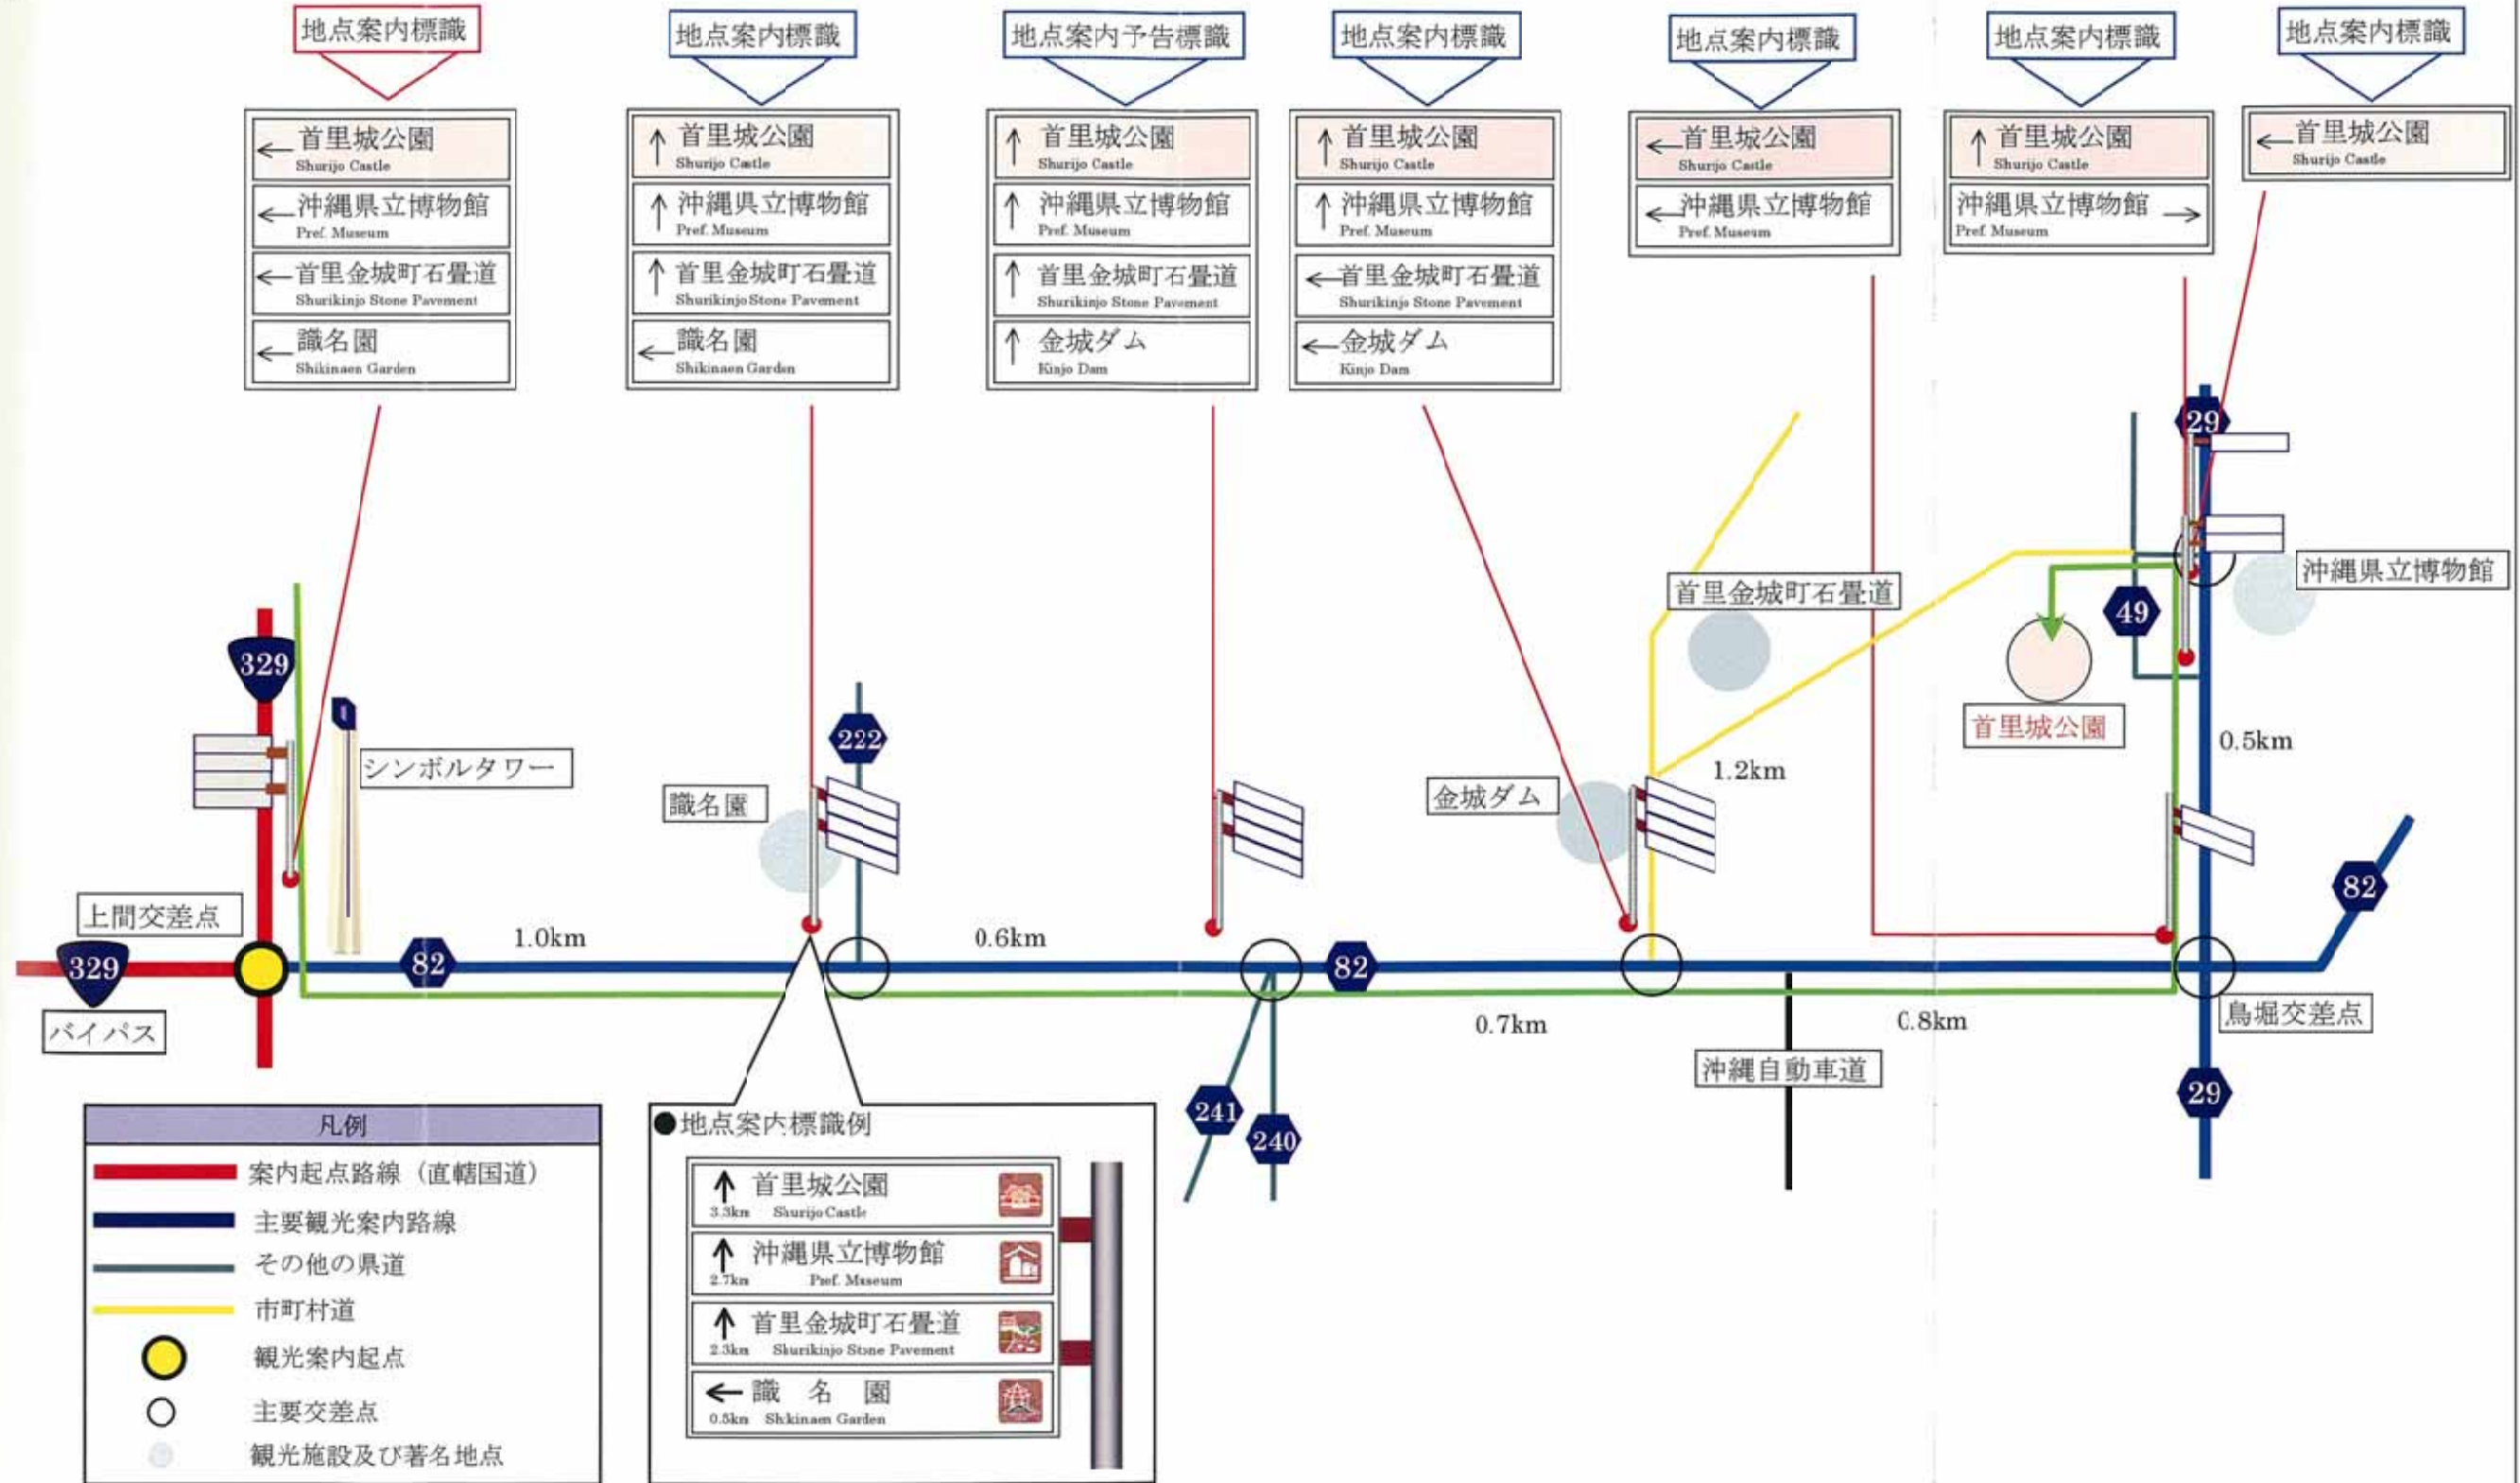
地点案内標識

← 首里城公園
Shurijo Castle
← 沖縄県立博物館
Pref. Museum
← 首里金城町石畳道
Shurikinjo Stone Pavement
← 識名園
Shikinaen Garden

地点案内標識

↑ 首里城公園
Shurijo Castle
↑ 沖縄県立博物館
Pref. Museum
↑ 首里金城町石畳道
Shurikinjo Stone Pavement
← 識名園
Shikinaen Garden

地点案内予告標識

↑ 首里城公園
Shurijo Castle
↑ 沖縄県立博物館
Pref. Museum
↑ 首里金城町石畳道
Shurikinjo Stone Pavement
↑ 金城ダム
Kinjo Dam

地点案内標識

↑ 首里城公園
Shurijo Castle
↑ 沖縄県立博物館
Pref. Museum
← 首里金城町石畳道
Shurikinjo Stone Pavement
← 金城ダム
Kinjo Dam

地点案内標識

← 首里城公園
Shurijo Castle
← 沖縄県立博物館
Pref. Museum

地点案内標識

↑ 首里城公園
Shurijo Castle
沖縄県立博物館 →
Pref. Museum

地点案内標識

← 首里城公園
Shurijo Castle

29
沖縄県立博物館
首里金城町石畳道
49
首里城公園
0.5km
329
シンボルタワー
222
識名園
金城ダム
1.2km
82
上間交差点
329
バイパス
82
1.0km
0.6km
82
0.7km
0.8km
鳥堀交差点
沖縄自動車道
241
240
29

凡例
案内起点路線（直轄国道）
主要観光案内路線
その他の県道
市町村道
観光案内起点
主要交差点
観光施設及び著名地点

●地点案内標識例

↑ 首里城公園
3.3km Shurijo Castle
↑ 沖縄県立博物館
2.7km Pref. Museum
↑ 首里金城町石畳道
2.3km Shurikinjo Stone Pavement
← 識 名 園
0.5km Shikinaen Garden